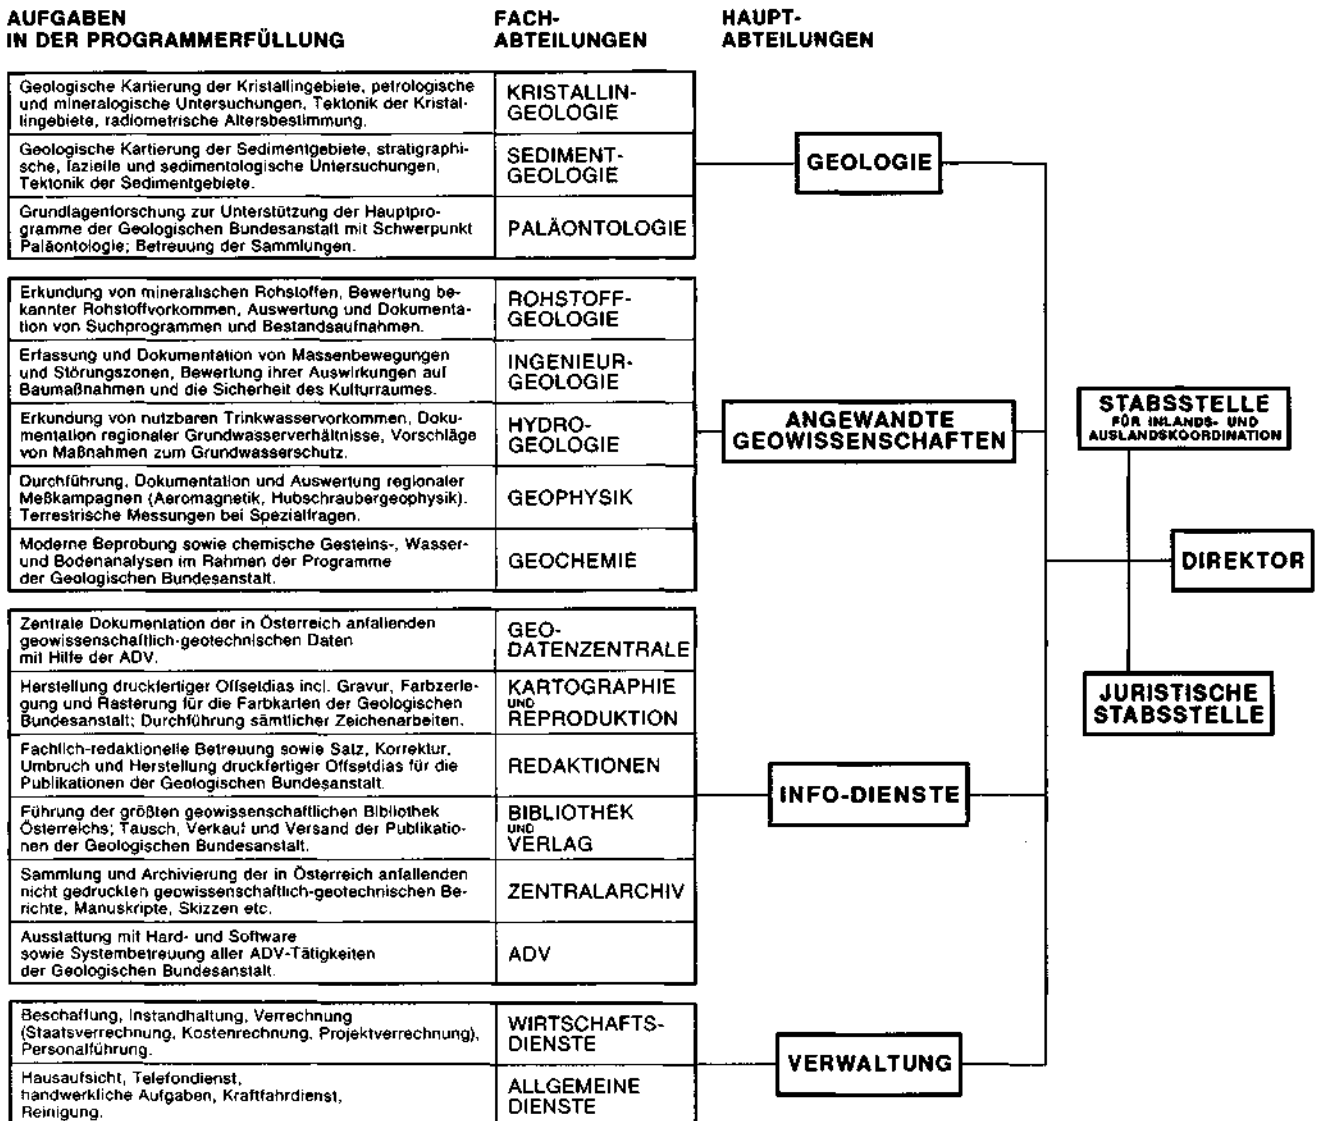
AUFGABEN IN DER PROGRAMMERFÜLLUNG

FACH-ABTEILUNGEN

HAUPT-ABTEILUNGEN

| | |
|---|---|
| Geologische Kartierung der Kristallingebiete, petrologische und mineralogische Untersuchungen, Tektonik der Kristallingebiete, radiometrische Altersbestimmung. | KRISTALLIN-GEOLOGIE |
| Geologische Kartierung der Sedimentgebiete, stratigraphische, fazielle und sedimentologische Untersuchungen, Tektonik der Sedimentgebiete. | SEDIMENT-GEOLOGIE |
| Grundlagenforschung zur Unterstützung der Hauptprogramme der Geologischen Bundesanstalt mit Schwerpunkt Paläontologie; Betreuung der Sammlungen. | PALÄONTOLOGIE |

GEOLOGIE

| | |
|---|---|
| Erkundung von mineralischen Rohstoffen, Bewertung bekannter Rohstoffvorkommen, Auswertung und Dokumentation von Suchprogrammen und Bestandsaufnahmen. | ROHSTOFF-GEOLOGIE |
| Erfassung und Dokumentation von Massenbewegungen und Störungszonen, Bewertung ihrer Auswirkungen auf Baumaßnahmen und die Sicherheit des Kulturraumes. | INGENIEUR-GEOLOGIE |
| Erkundung von nutzbaren Trinkwasservorkommen, Dokumentation regionaler Grundwasserverhältnisse, Vorschläge von Maßnahmen zum Grundwasserschutz. | HYDRO-GEOLOGIE |
| Durchführung, Dokumentation und Auswertung regionaler Meßkampagnen (Aeromagnetik, Hubschraubergeophysik). Terrestrische Messungen bei Spezialfragen. | GEOPHYSIK |
| Moderne Beprobung sowie chemische Gesteins-, Wasser- und Bodenanalysen im Rahmen der Programme der Geologischen Bundesanstalt. | GEOCHEMIE |

ANGEWANDTE GEOWISSENSCHAFTEN

STABSSTELLE FÜR INLANDS- UND AUSLANDSKOORDINATION

DIREKTOR

JURISTISCHE STABSSTELLE

| | |
|---|---|
| Zentrale Dokumentation der in Österreich anfallenden geowissenschaftlich-geotechnischen Daten mit Hilfe der ADV. | GEO-DATENZENTRALE |
| Herstellung druckfertiger Offsetdias incl. Gravur, Farbzerlegung und Rasterung für die Farbkarten der Geologischen Bundesanstalt; Durchführung sämtlicher Zeichenarbeiten. | KARTOGRAPHIE UND REPRODUKTION |
| Fachlich-redaktionelle Betreuung sowie Satz, Korrektur, Umbruch und Herstellung druckfertiger Offsetdias für die Publikationen der Geologischen Bundesanstalt. | REDAKTIONEN |
| Führung der größten geowissenschaftlichen Bibliothek Österreichs; Tausch, Verkauf und Versand der Publikationen der Geologischen Bundesanstalt. | BIBLIOTHEK UND VERLAG |
| Sammlung und Archivierung der in Österreich anfallenden nicht gedruckten geowissenschaftlich-geotechnischen Berichte, Manuskripte, Skizzen etc. | ZENTRALARCHIV |
| Ausstattung mit Hard- und Software sowie Systembetreuung aller ADV-Tätigkeiten der Geologischen Bundesanstalt. | ADV |

INFO-DIENSTE

| | |
|---|---|
| Beschaffung, Instandhaltung, Verrechnung (Staatsverrechnung, Kostenrechnung, Projektverrechnung), Personalführung. | WIRTSCHAFTS-DIENSTE |
| Hausaufsicht, Telefondienst, handwerkliche Aufgaben, Kraftfahrdienst, Reinigung. | ALLGEMEINE DIENSTE |

VERWALTUNG